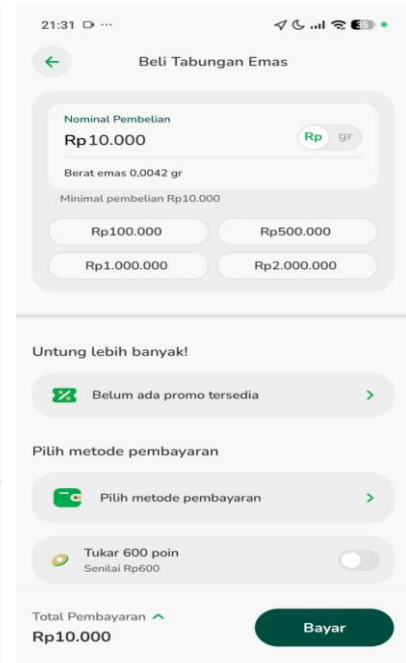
21:31 ···

Beli Tabungan Emas

Nominal Pembelian
Rp10.000
Rp gr
Berat emas 0,0042 gr
Minimal pembelian Rp10.000

Rp100.000
Rp500.000
Rp1.000.000
Rp2.000.000

Untung lebih banyak!

Belum ada promo tersedia

Pilih metode pembayaran

Pilih metode pembayaran

Tukar 600 poin
Senilai Rp600

Total Pembayaran
Rp10.000
Bayar